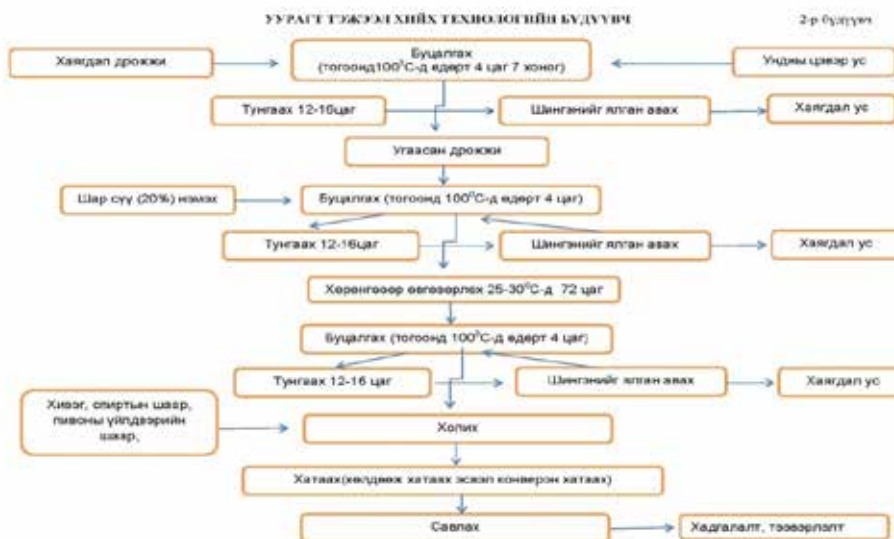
УУРАГТ ТЭЖЭЭЛ ХИЙХ ТЕХНОЛОГИЙН БҮДҮҮВЧ

2-р бүдүүвч

Хаягдал дрожжи

Буцалгах (тогоонд$100^0$С-д өдөрт 4 цаг 7 хоног)

Ундны цэвэр ус

Тунгаах 12-16цаг

Шингэнийг ялган авах

Хаягдал ус

Угаасан дрожжи

Шар сүү (20%) нэмэх

Буцалгах (тогоонд $100^0$С-д өдөрт 4 цаг)

Тунгаах 12-16цаг

Шингэнийг ялган авах

Хаягдал ус

Хөрөнгөөр өөгөөрлөх 25-$30^0$С-д 72 цаг

Буцалгах (тогоонд $100^0$С-д өдөрт 4 цаг)

Тунгаах 12-16 цаг

Шингэнийг ялган авах

Хаягдал ус

Хивэг, спиртын шаар, пивоны үйлдвэрийн шаар,

Холих

Хатаах(хөлдөөж хатаах эсвэл конвейрон хатаах)

Савлах

Хадгалалт, тээвэрлэлт